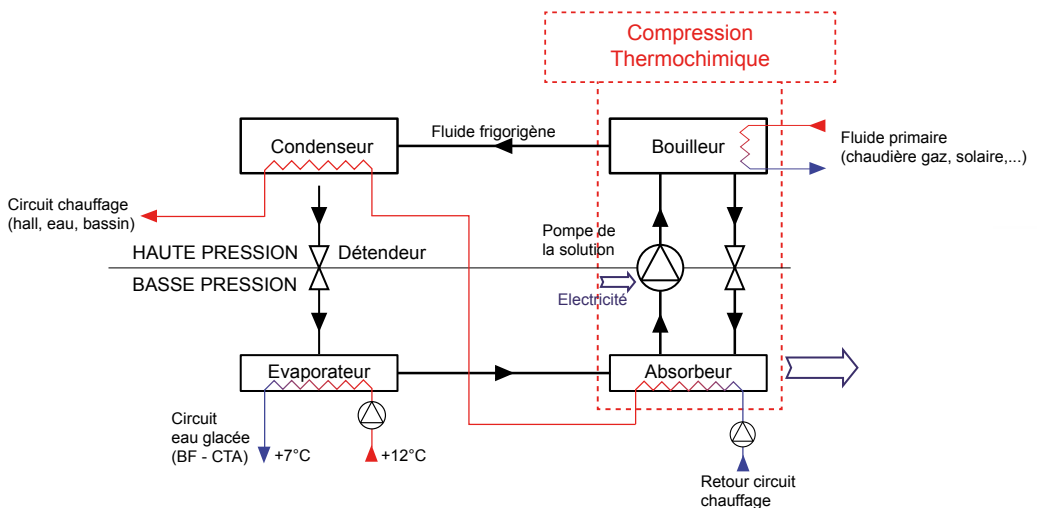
Compression
Thermochimique

Condenseur

Fluide frigorigène

Bouilleur

Fluide primaire
(chaudière gaz, solaire,...)

Circuit chauffage
(hall, eau, bassin)

HAUTE PRESSION

Détendeur

BASSE PRESSION

Pompe de
la solution

Electricité

Evaporateur

Absorbeur

Circuit
eau glacée
(BF - CTA)

+7°C

+12°C

Retour circuit
chauffage